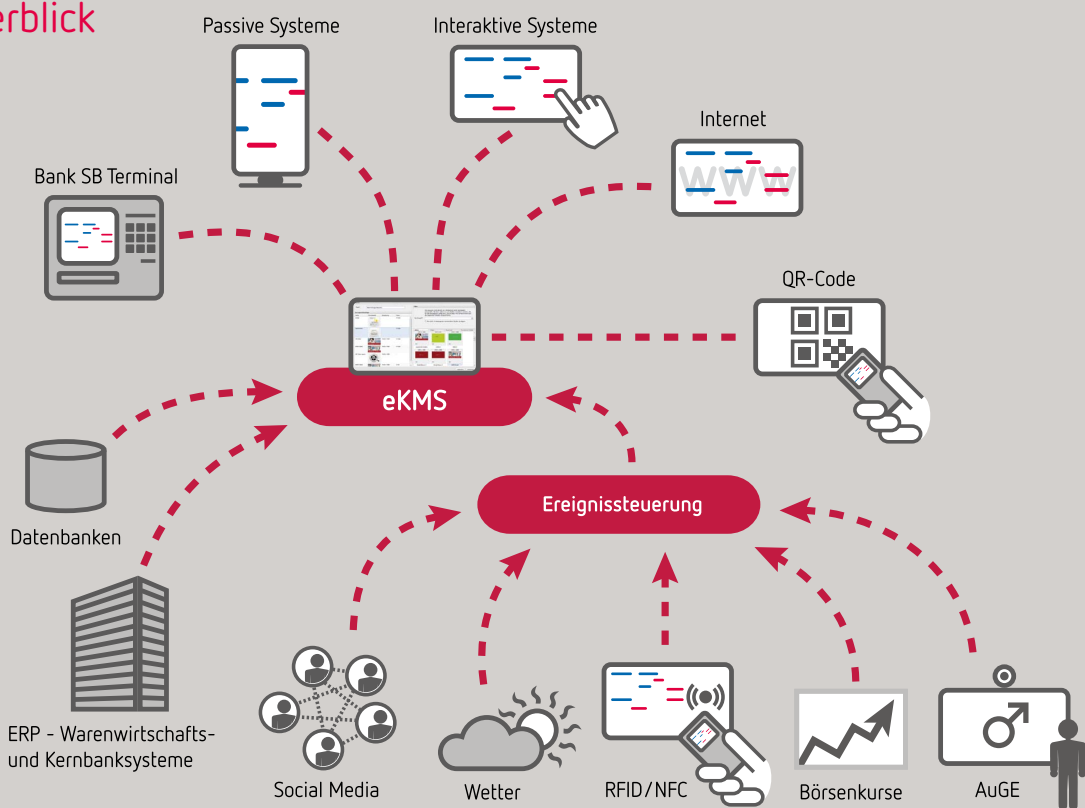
erblick

Passive Systeme

Interaktive Systeme

Internet

www

Bank SB Terminal

QR-Code

eKMS

Datenbanken

Ereignissteuerung

ERP - Warenwirtschafts- und Kernbanksysteme

Social Media

Wetter

RFID/NFC

Börsenkurse

AuGE